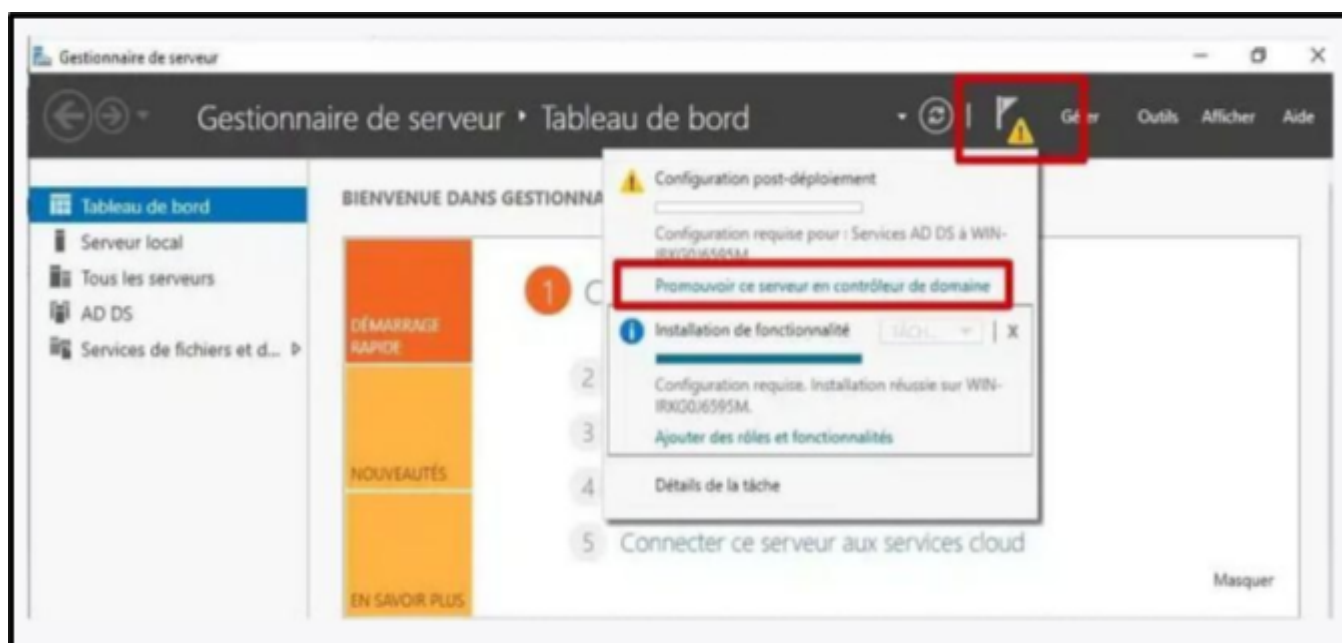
Gestionnaire de serveur

Gestionnaire de serveur • Tableau de bord

Gérer Outils Afficher Aide

Tableau de bord
Serveur local
Tous les serveurs
AD DS
Services de fichiers et d...

BIENVENUE DANS GESTIONNA

DÉMARRAGE RAPIDE

NOUVEAUTÉS

EN SAVOIR PLUS

1 C

2

3

4

5 Connecter ce serveur aux services cloud

Masquer

Configuration post-déploiement

Configuration requise pour : Services AD DS à WIN-IRXG0J6595M

Promouvoir ce serveur en contrôleur de domaine

Installation de fonctionnalité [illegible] X

Configuration requise. Installation réussie sur WIN-IRXG0J6595M.

Ajouter des rôles et fonctionnalités

Détails de la tâche